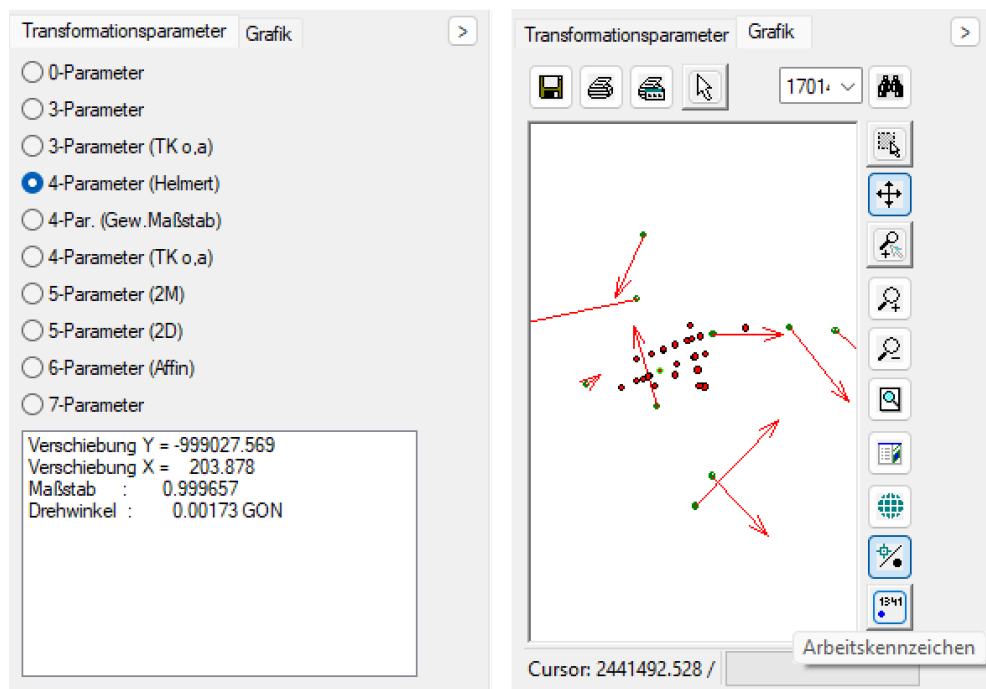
Transformationsparameter Grafik >

0-Parameter
3-Parameter
3-Parameter (TK o,a)
4-Parameter (Helmert)
4-Par. (Gew.Maßstab)
4-Parameter (TK o,a)
5-Parameter (2M)
5-Parameter (2D)
6-Parameter (Affin)
7-Parameter

Verschiebung Y = -999027.569
Verschiebung X = 203.878
Maßstab : 0.999657
Drehwinkel : 0.00173 GON

Transformationsparameter Grafik >

1701

1341

Cursor: 2441492.528 /

Arbeitskennzeichen